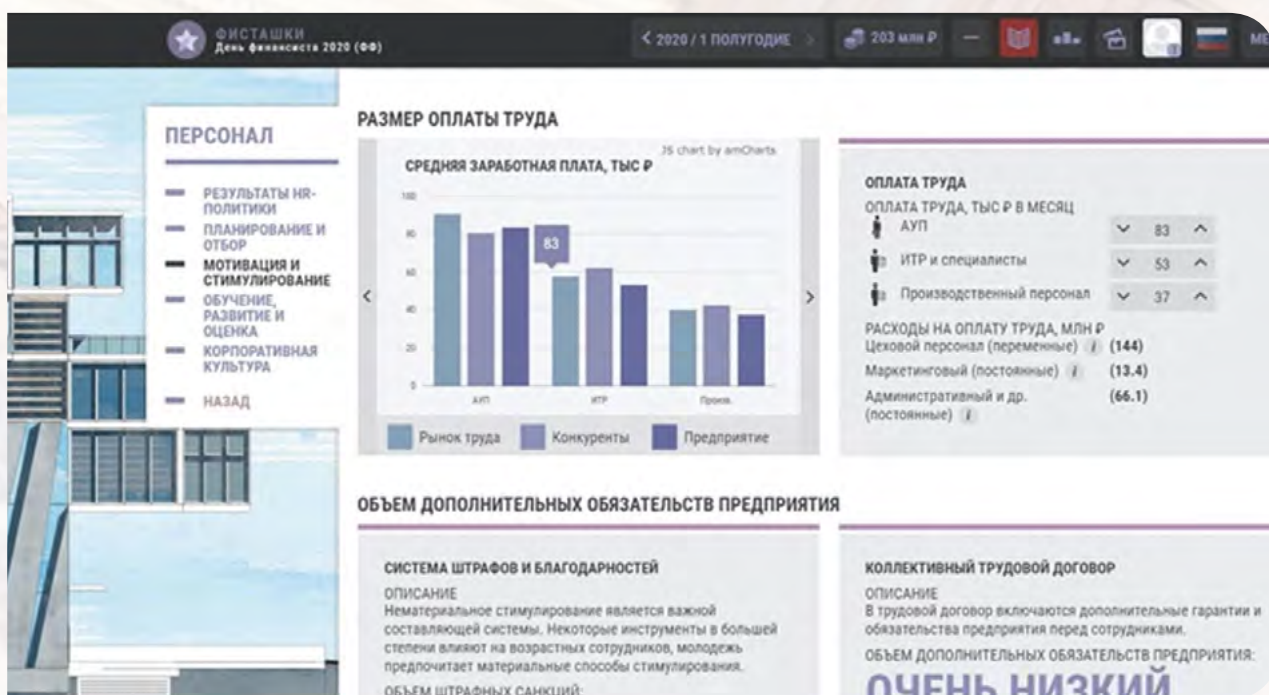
ФИСТАШКИ
День финансиста 2020 (ФФ)

< 2020 / 1 ПОЛУГОДИЕ >

203 млн ₽

ME

ПЕРСОНАЛ

РЕЗУЛЬТАТЫ HR-ПОЛИТИКИ
ПЛАНИРОВАНИЕ И ОТБОР
МОТИВАЦИЯ И СТИМУЛИРОВАНИЕ
ОБУЧЕНИЕ, РАЗВИТИЕ И ОЦЕНКА
КОРПОРАТИВНАЯ КУЛЬТУРА
НАЗАД

РАЗМЕР ОПЛАТЫ ТРУДА

JS chart by amCharts

СРЕДНЯЯ ЗАРАБОТНАЯ ПЛАТА, ТЫС ₽

100
80
60
40
20
0

83

АУП
ИТР
Произв.

Рынок труда
Конкуренты
Предприятие

ОПЛАТА ТРУДА
ОПЛАТА ТРУДА, ТЫС ₽ В МЕСЯЦ
АУП 83
ИТР и специалисты 53
Производственный персонал 37
РАСХОДЫ НА ОПЛАТУ ТРУДА, МЛН ₽
Цеховой персонал (переменные) (144)
Маркетинговый (постоянные) (13.4)
Административный и др. (постоянные) (66.1)

ОБЪЕМ ДОПОЛНИТЕЛЬНЫХ ОБЯЗАТЕЛЬСТВ ПРЕДПРИЯТИЯ

СИСТЕМА ШТРАФОВ И БЛАГОДАРНОСТЕЙ
ОПИСАНИЕ
Нематериальное стимулирование является важной составляющей системы. Некоторые инструменты в большей степени влияют на возрастных сотрудников, молодежь предпочитает материальные способы стимулирования.
ОБЪЕМ ШТРАФНЫХ САНКЦИЙ:

КОЛЛЕКТИВНЫЙ ТРУДОВОЙ ДОГОВОР
ОПИСАНИЕ
В трудовой договор включаются дополнительные гарантии и обязательства предприятия перед сотрудниками.
ОБЪЕМ ДОПОЛНИТЕЛЬНЫХ ОБЯЗАТЕЛЬСТВ ПРЕДПРИЯТИЯ:
ОЧЕНЬ НИЗКИЙ